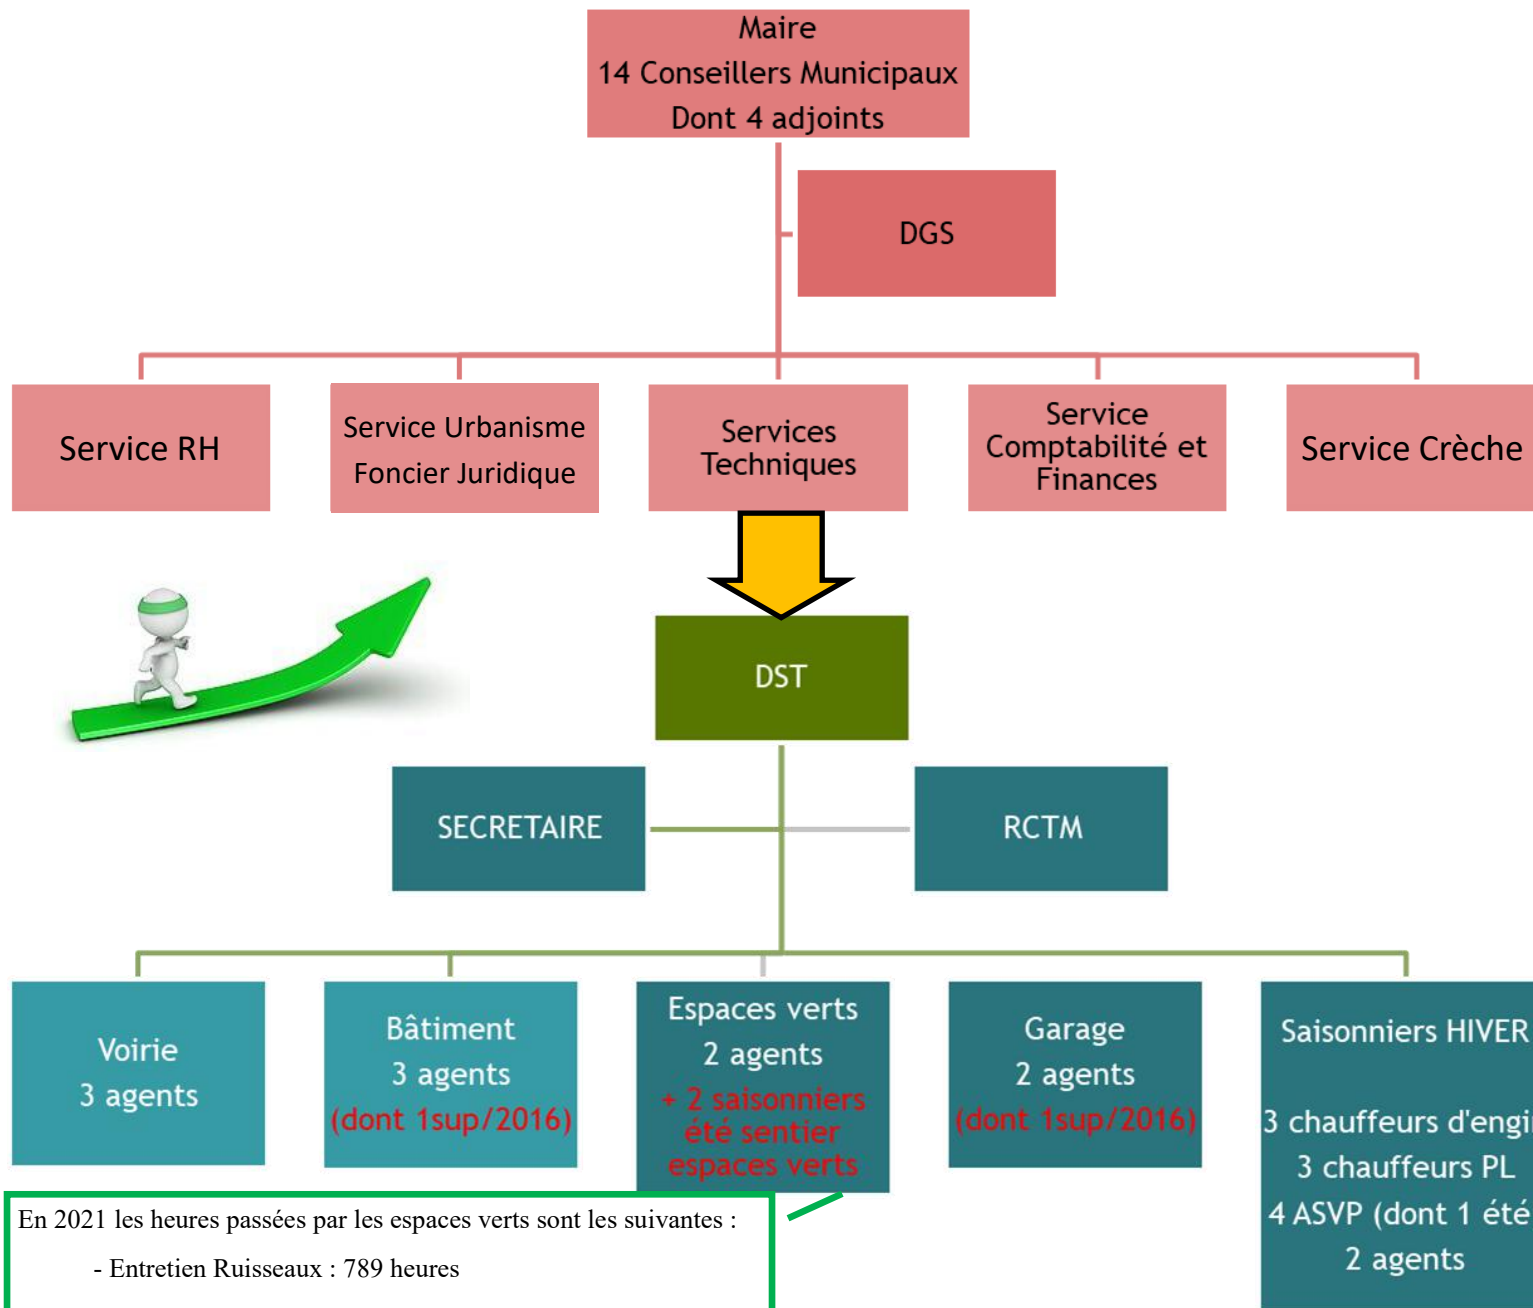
Maire
14 Conseillers Municipaux
Dont 4 adjoints

DGS

Service RH

Service Urbanisme Foncier Juridique

Services Techniques

Service Comptabilité et Finances

Service Crèche

DST

SECRETAIRE

RCTM

Voirie
3 agents

Bâtiment
3 agents
(dont 1sup/2016)

Espaces verts
2 agents
+ 2 saisonniers été sentier espaces verts

Garage
2 agents
(dont 1sup/2016)

Saisonniers HIVER

3 chauffeurs d'engi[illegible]
3 chauffeurs PL
4 ASVP (dont 1 été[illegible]
2 agents

En 2021 les heures passées par les espaces verts sont les suivantes :

- Entretien Ruisseaux : 789 heures